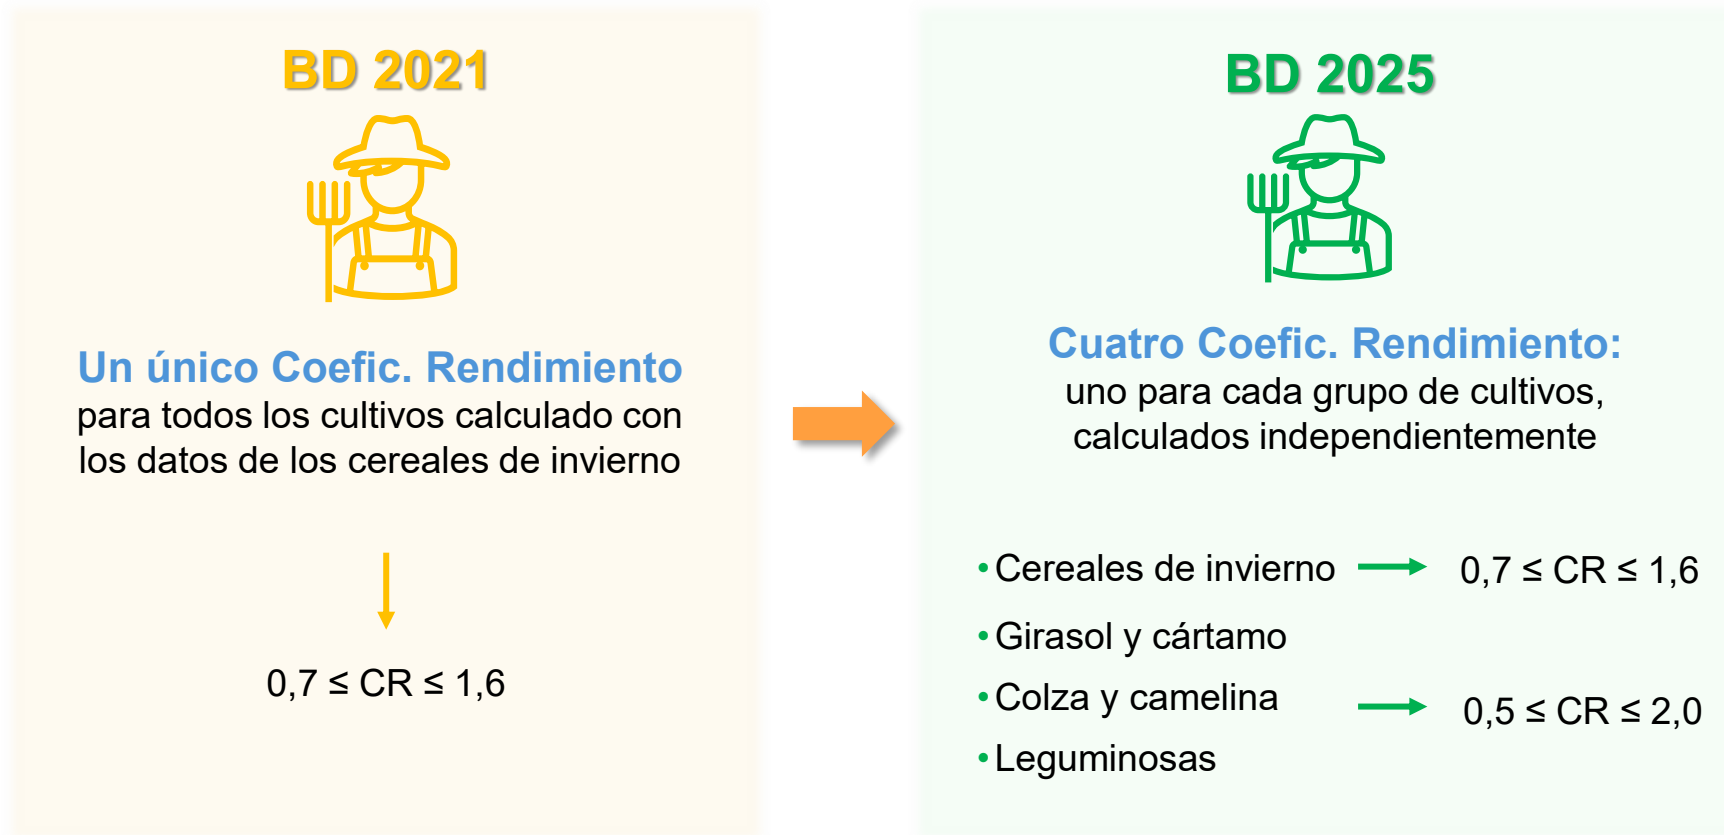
BD 2021

Un único Coefic. Rendimiento
para todos los cultivos calculado con los datos de los cereales de invierno

$0,7 \leq CR \leq 1,6$

BD 2025

Cuatro Coefic. Rendimiento:
uno para cada grupo de cultivos, calculados independientemente

• Cereales de invierno → $0,7 \leq CR \leq 1,6$
• Girasol y cártamo
• Colza y camelina → $0,5 \leq CR \leq 2,0$
• Leguminosas